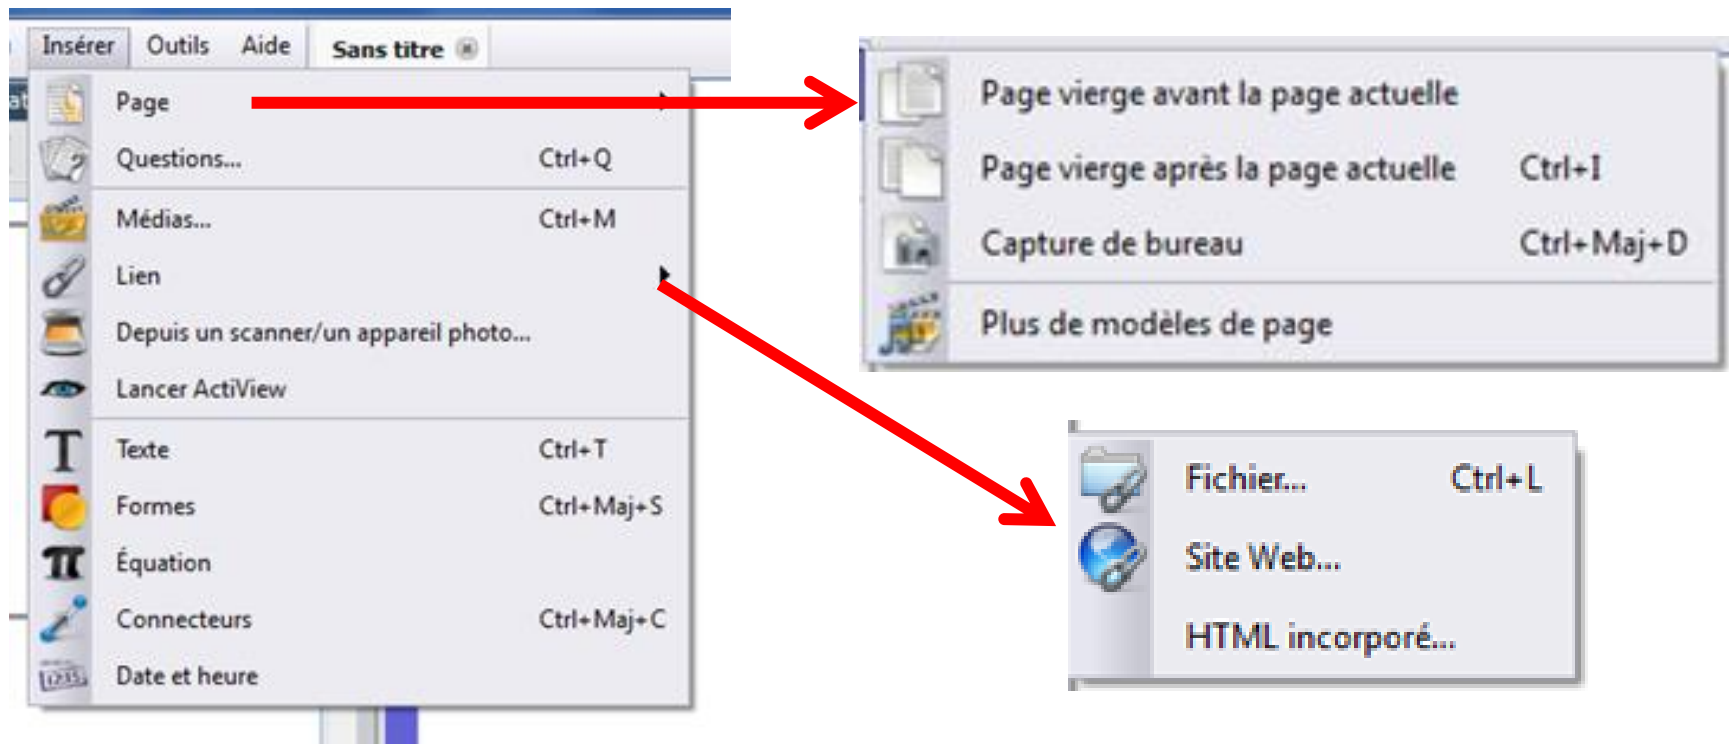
Insérer Outils Aide Sans titre

Page
Questions... Ctrl+Q
Médias... Ctrl+M
Lien
Depuis un scanner/un appareil photo...
Lancer ActiView
Texte Ctrl+T
Formes Ctrl+Maj+S
Équation
Connecteurs Ctrl+Maj+C
Date et heure

Page vierge avant la page actuelle
Page vierge après la page actuelle Ctrl+I
Capture de bureau Ctrl+Maj+D
Plus de modèles de page

Fichier... Ctrl+L
Site Web...
HTML incorporé...